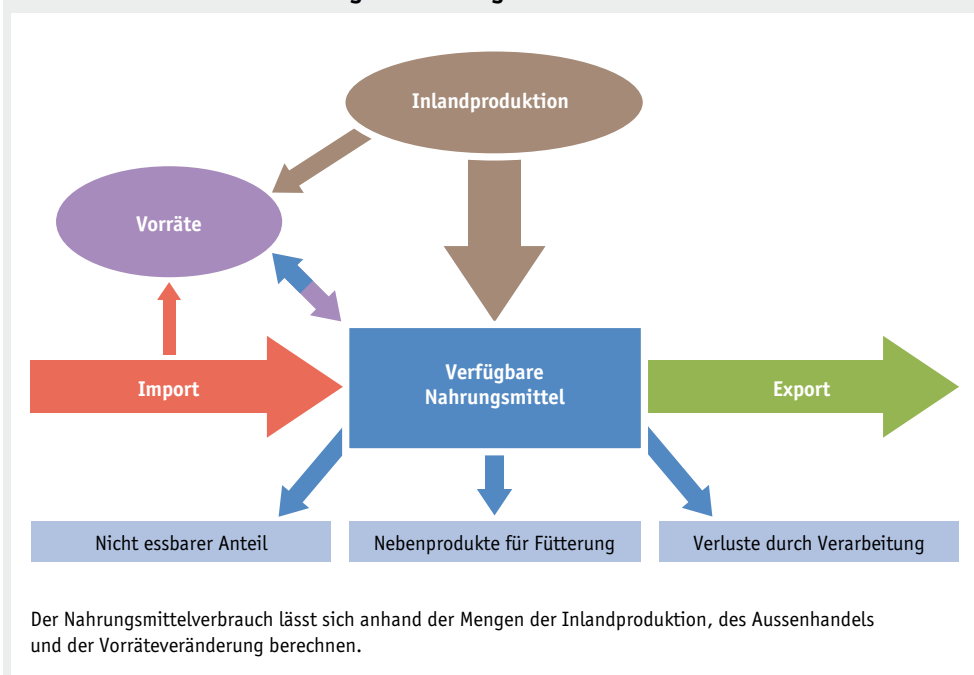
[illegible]

Inlandproduktion

Vorräte

Import

Verfügbare Nahrungsmittel

Export

Nicht essbarer Anteil

Nebenprodukte für Fütterung

Verluste durch Verarbeitung

Der Nahrungsmittelverbrauch lässt sich anhand der Mengen der Inlandproduktion, des Aussenhandels und der Vorräteveränderung berechnen.